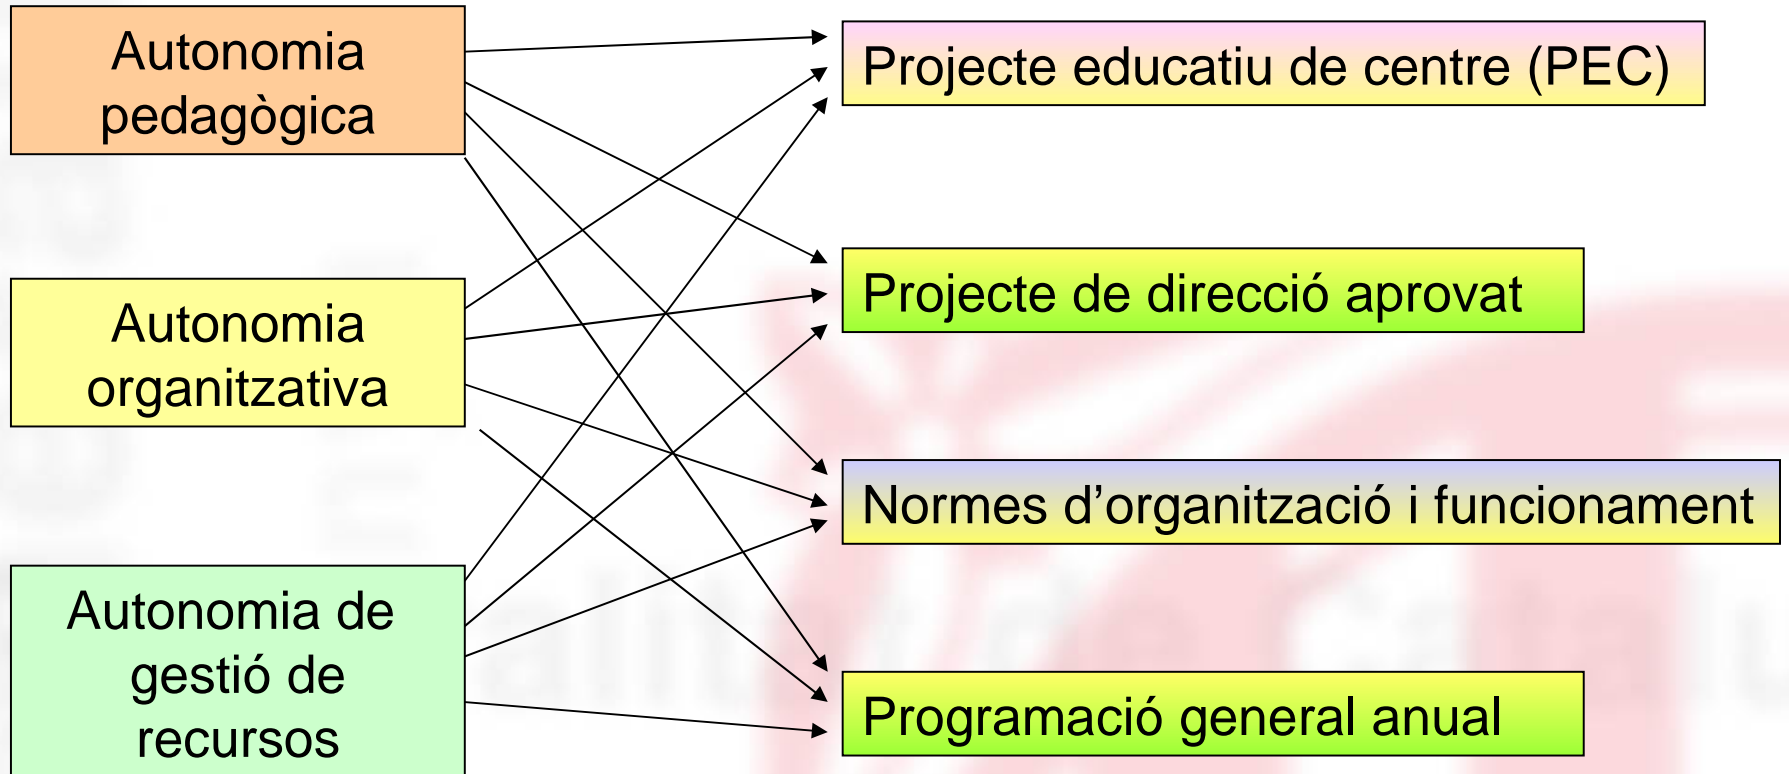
Autonomia pedagògica

Autonomia organitzativa

Autonomia de gestió de recursos

Projecte educatiu de centre (PEC)

Projecte de direcció aprovat

Normes d'organització i funcionament

Programació general anual